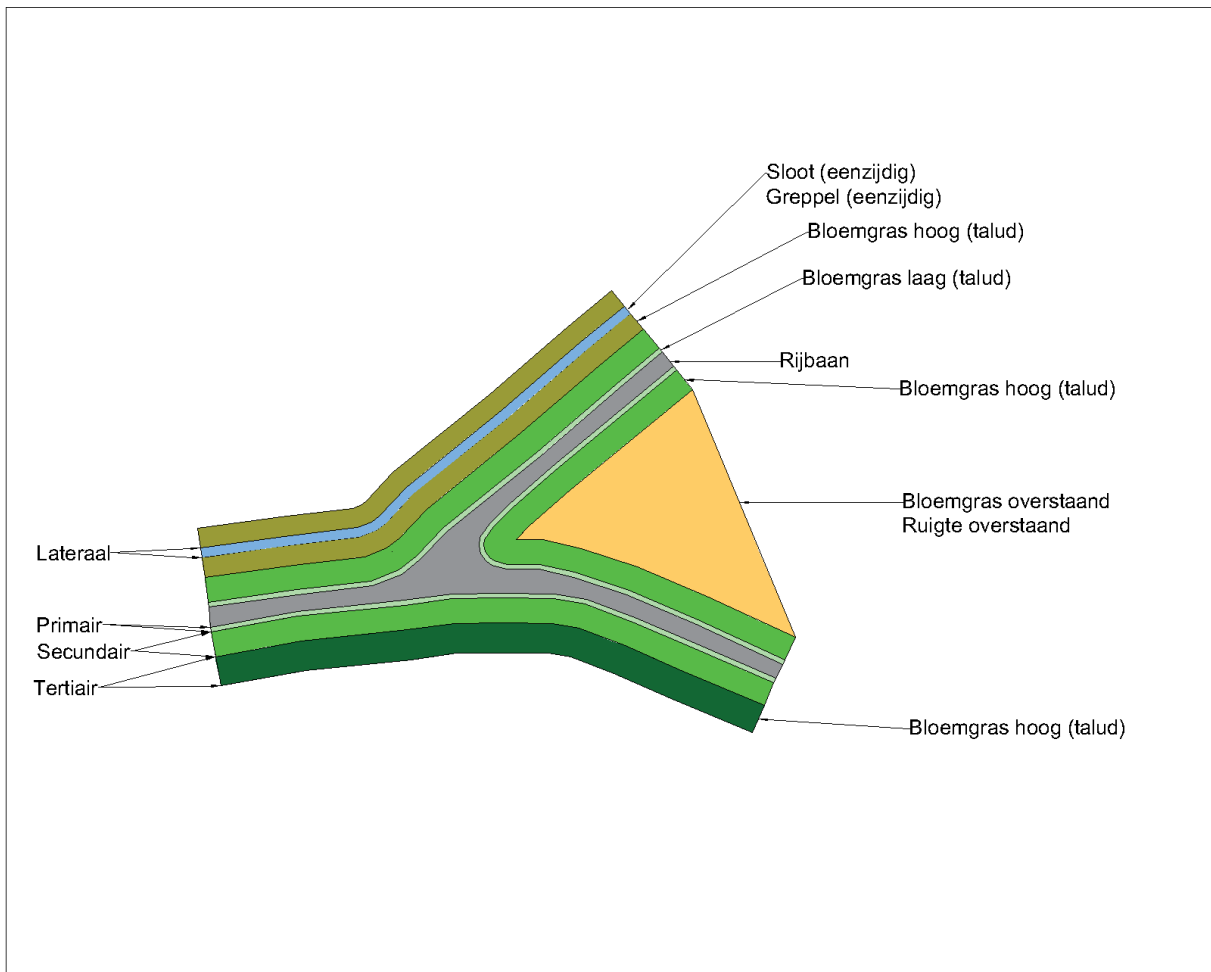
Sloot (eenzijdig)
Greppel (eenzijdig)

Bloemgras hoog (talud)

Bloemgras laag (talud)

Rijbaan

Bloemgras hoog (talud)

Bloemgras overstaand
Ruigte overstaand

Lateraal

Primair
Secundair
Tertiair

Bloemgras hoog (talud)